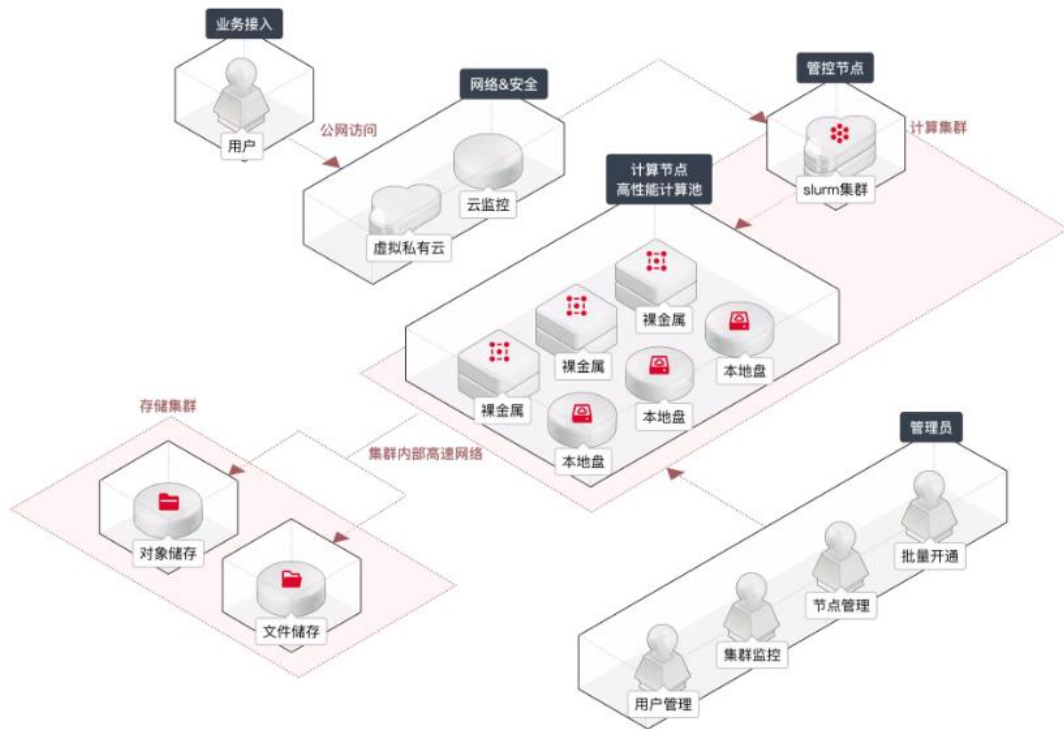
业务接入

用户

公网访问

网络&安全

虚拟私有云

云监控

管控节点

计算集群

slurm集群

计算节点
高性能计算池

裸金属

裸金属

本地盘

裸金属

本地盘

本地盘

存储集群

集群内部高速网络

对象储存

文件储存

管理员

批量开通

节点管理

集群监控

用户管理